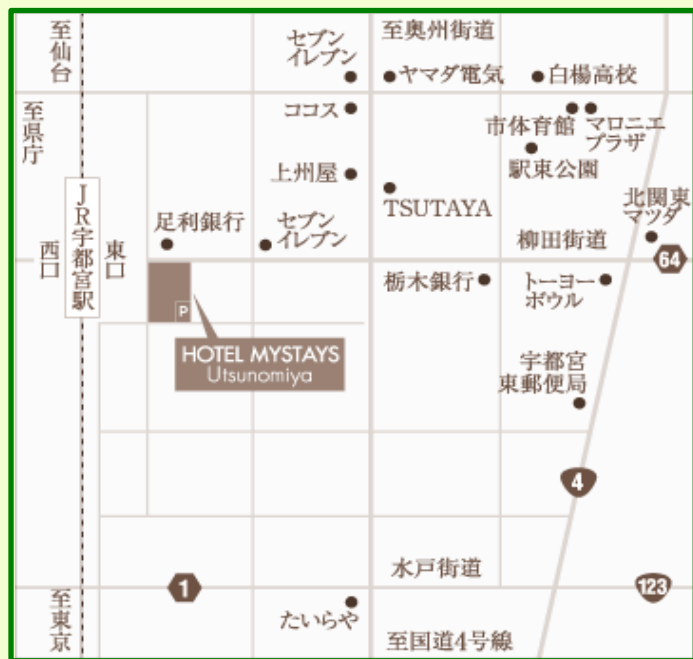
至仙台

セブンイレブン

至奥州街道

ヤマダ電気

白楊高校

至県庁

ココス

市体育館

マロニエプラザ

上州屋

駅東公園

北関東マツダ

TSUTAYA

JR宇都宮駅

西口

東口

足利銀行

セブンイレブン

柳田街道

64

栃木銀行

トーヨーボウル

P

HOTEL MYSTAYS
Utsunomiya

宇都宮東郵便局

4

水戸街道

1

123

至東京

たいらや

至国道4号線